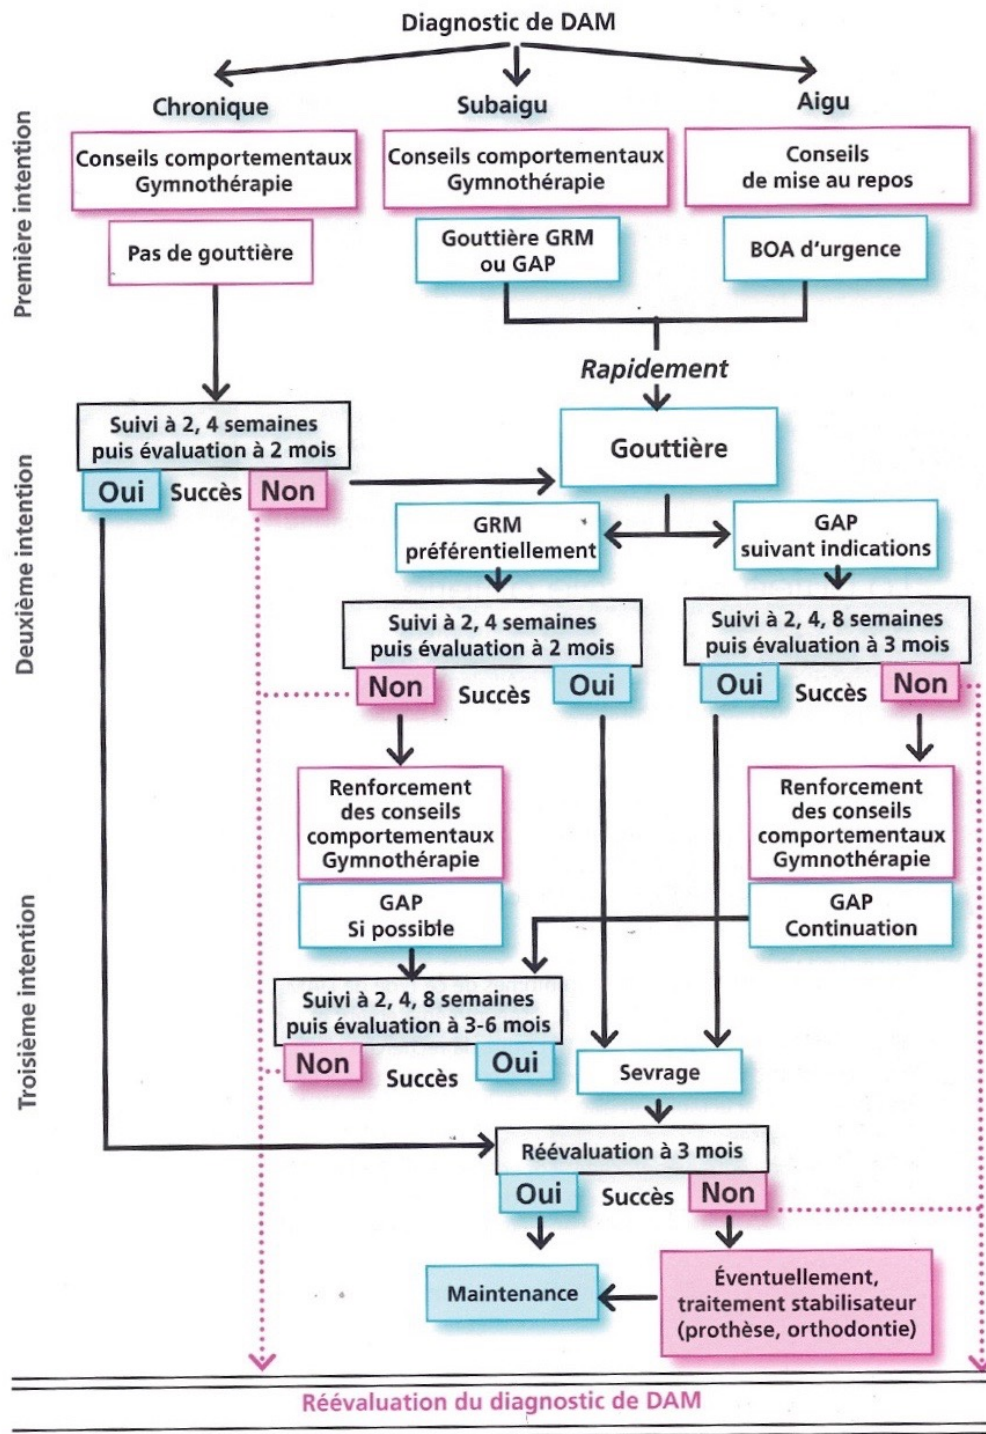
Diagnostic de DAM

Chronique

Subaigu

Aigu

Première intention

Conseils comportementaux
Gymnothérapie

Conseils comportementaux
Gymnothérapie

Conseils
de mise au repos

Pas de gouttière

Gouttière GRM
ou GAP

BOA d'urgence

Rapidement

Deuxième intention

Suivi à 2, 4 semaines
puis évaluation à 2 mois

Oui Succès Non

Gouttière

GRM
préférentiellement

GAP
suivant indications

Suivi à 2, 4 semaines
puis évaluation à 2 mois

Non Succès Oui

Suivi à 2, 4, 8 semaines
puis évaluation à 3 mois

Oui Succès Non

Troisième intention

Renforcement
des conseils
comportementaux
Gymnothérapie

GAP
Si possible

Renforcement
des conseils
comportementaux
Gymnothérapie

GAP
Continuation

Suivi à 2, 4, 8 semaines
puis évaluation à 3-6 mois

Non Succès Oui

Sevrage

Réévaluation à 3 mois

Oui Succès Non

Maintenance

Éventuellement,
traitement stabilisateur
(prothèse, orthodontie)

Réévaluation du diagnostic de DAM